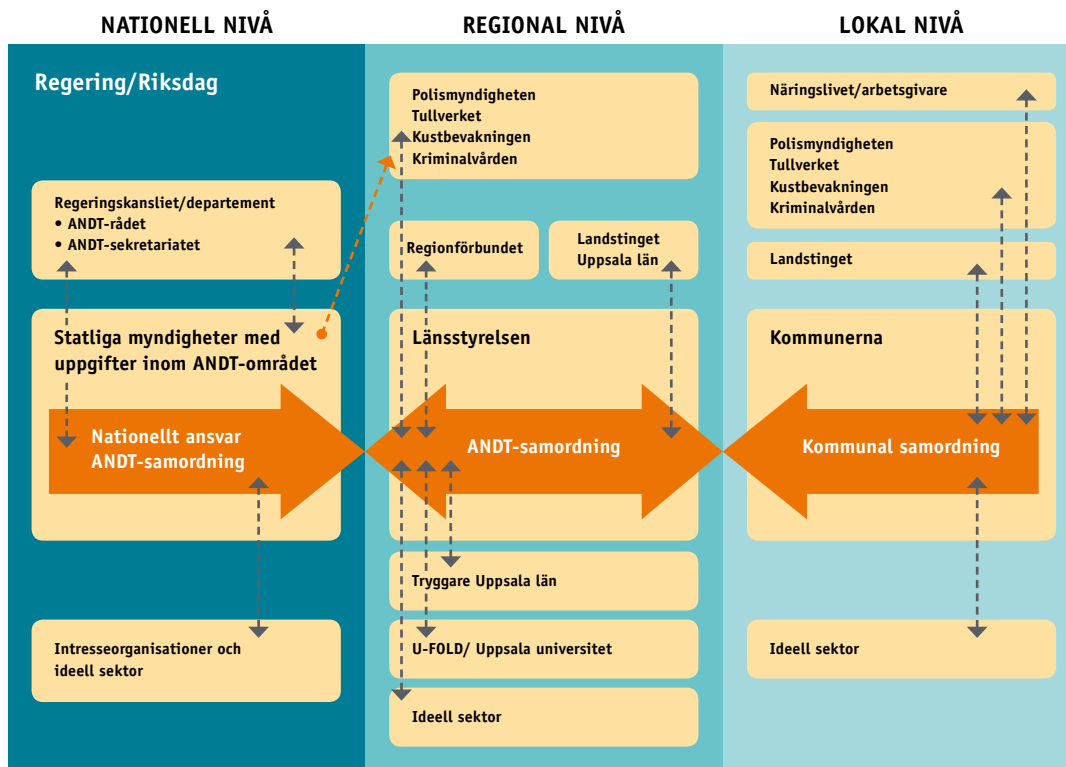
NATIONELL NIVÅ

REGIONAL NIVÅ

LOKAL NIVÅ

Regering/Riksdag

Regeringskansliet/departement
• ANDT-rådet
• ANDT-sekretariatet

Statliga myndigheter med uppgifter inom ANDT-området

Nationellt ansvar ANDT-samordning

Intresseorganisationer och ideell sektor

Polismyndigheten
Tullverket
Kustbevakningen
Kriminalvården

Regionförbundet

Landstinget Uppsala län

Länsstyrelsen

ANDT-samordning

Tryggare Uppsala län

U-FOLD/ Uppsala universitet

Ideell sektor

Näringslivet/arbetsgivare

Polismyndigheten
Tullverket
Kustbevakningen
Kriminalvården

Landstinget

Kommunerna

Kommunal samordning

Ideell sektor